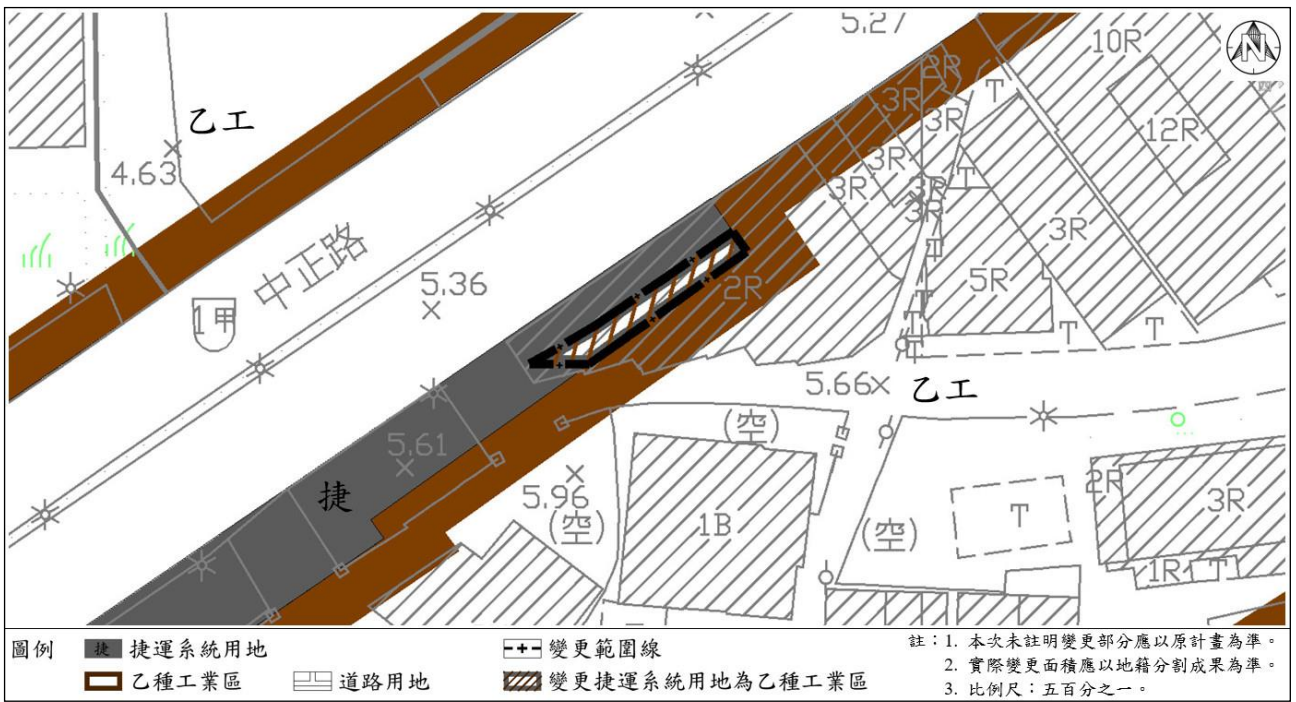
5.27
10R
2R
3R
3R
12R
乙工
4.63
3R
3R
T
3R
3R
中正路
5.36
2R
5R
1甲
T
T
5.66
乙工
(空)
5.61
2R
3R
5.96
捷
(空)
1B
(空)
T
1R
T

圖例
捷 捷運系統用地
乙種工業區
道路用地
變更範圍線
變更捷運系統用地為乙種工業區
註：1. 本次未註明變更部分應以原計畫為準。
2. 實際變更面積應以地籍分割成果為準。
3. 比例尺：五百分之一。